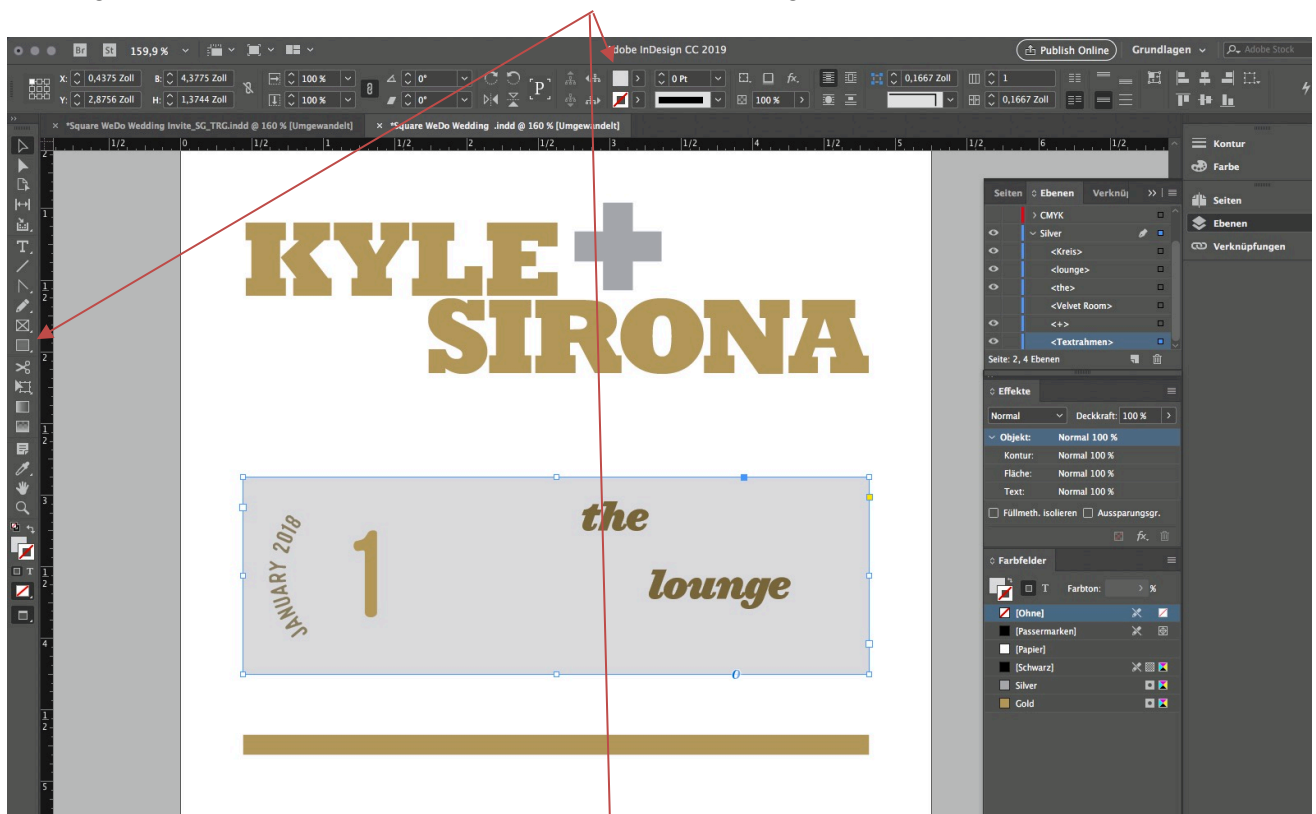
Br St 159,9 %

Adobe InDesign CC 2019

Publish Online Grundlagen Adobe Stock

X: 0,4375 Zoll B: 4,3775 Zoll
Y: 2,8756 Zoll H: 1,3744 Zoll

100 % 100 % 0° 0° 0 Pt 100 % 0,1667 Zoll 1 0,1667 Zoll

× *Square WeDo Wedding Invite_SG_TRG.indd @ 160 % [Umgewandelt] × *Square WeDo Wedding .indd @ 160 % [Umgewandelt]

KYLE + SIRONA

JANUARY 2018 1 the lounge

Seiten Ebenen Verknü
CMYK
Silver
<Kreis>
<lounge>
<the>
<Velvet Room>
<+>
<Textrahmen>
Seite: 2, 4 Ebenen

Effekte
Normal Deckkraft: 100 %
Objekt: Normal 100 %
Kontur: Normal 100 %
Fläche: Normal 100 %
Text: Normal 100 %
Füllmeth. isolieren Aussparungsgr.

Farbfelder
T Farbton: %
[Ohne]
[Passermarken]
[Papier]
[Schwarz]
Silver
Gold

Kontur
Farbe
Seiten
Ebenen
Verknüpfungen